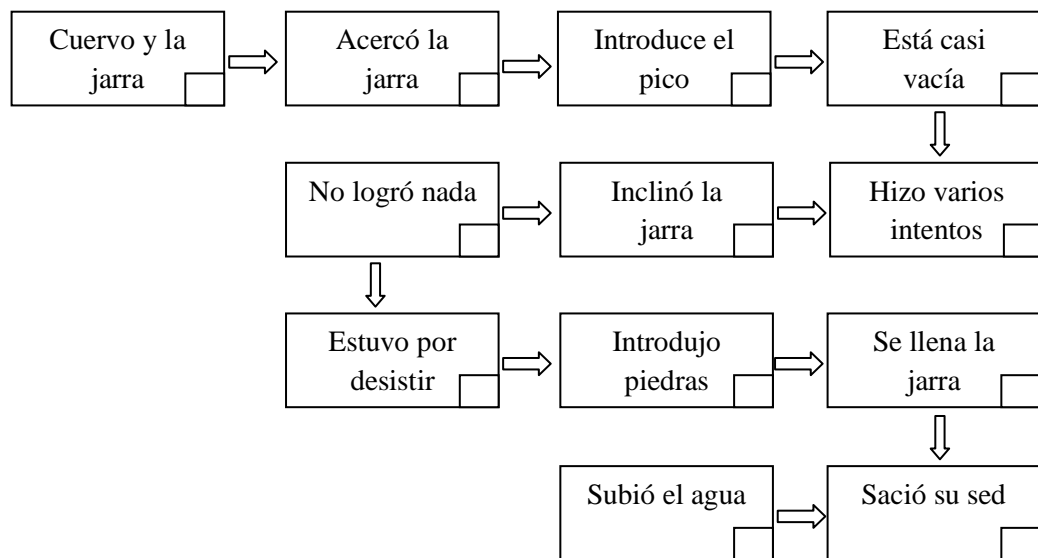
Cuervo y la jarra

Acercó la jarra

Introduce el pico

Está casi vacía

No logró nada

Inclinó la jarra

Hizo varios intentos

Estuvo por desistir

Introdujo piedras

Se llena la jarra

Subió el agua

Sació su sed